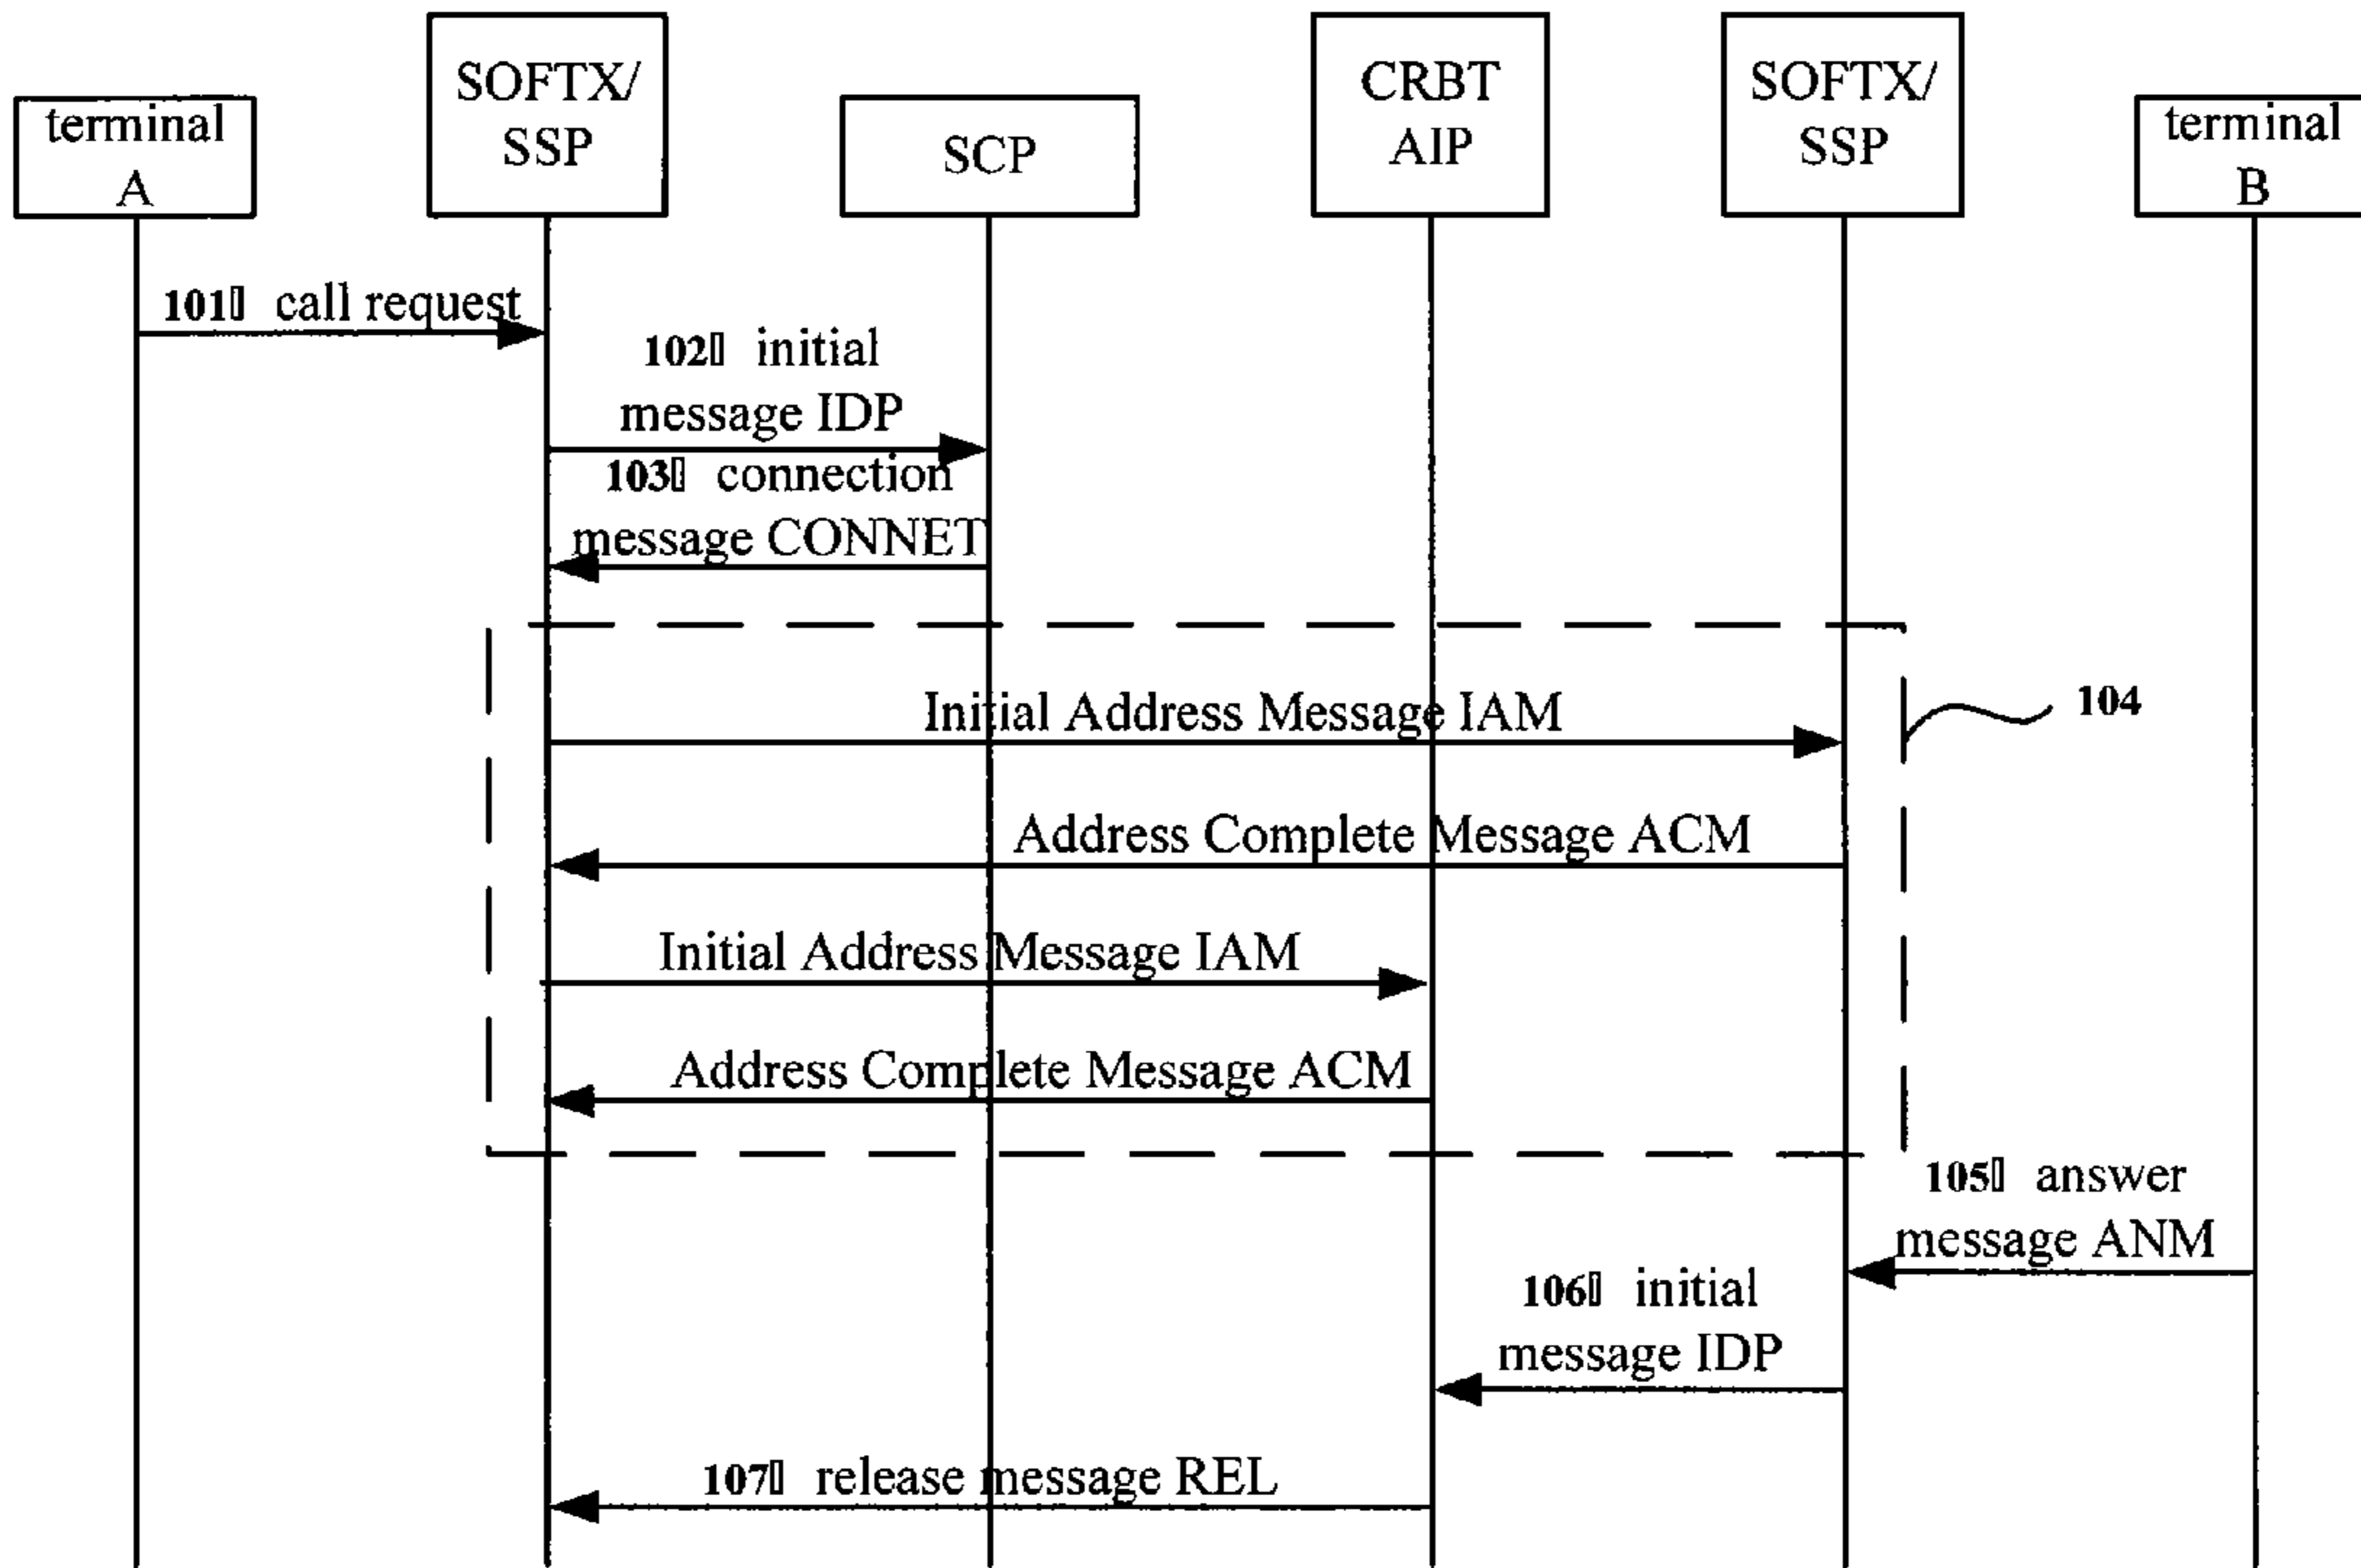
terminal A

SOFTX/ SSP

SCP

CRBT AIP

SOFTX/ SSP

terminal B

101▯ call request

102▯ initial message IDP

103▯ connection message CONNET

Initial Address Message IAM

104

Address Complete Message ACM

Initial Address Message IAM

Address Complete Message ACM

105▯ answer message ANM

106▯ initial message IDP

107▯ release message REL